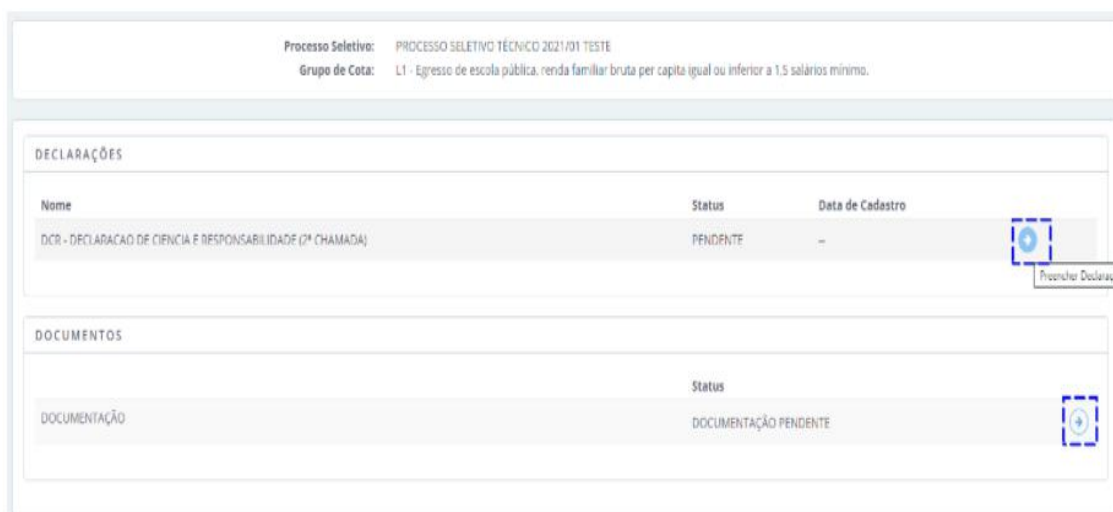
Processo Seletivo: PROCESSO SELETIVO TÉCNICO 2021/01 TESTE
Grupo de Cota: L1 - Egresso de escola pública, renda familiar bruta per capita igual ou inferior a 1.5 salários mínimo.

DECLARAÇÕES

| Nome | Status | Data de Cadastro |
|---|---|---|
| DCR - DECLARACAO DE CIENCIA E RESPONSABILIDADE (2ª CHAMADA) | PENDENTE | -- |

Preencher Declarac

DOCUMENTOS

| | Status |
|---|---|
| DOCUMENTAÇÃO | DOCUMENTAÇÃO PENDENTE |